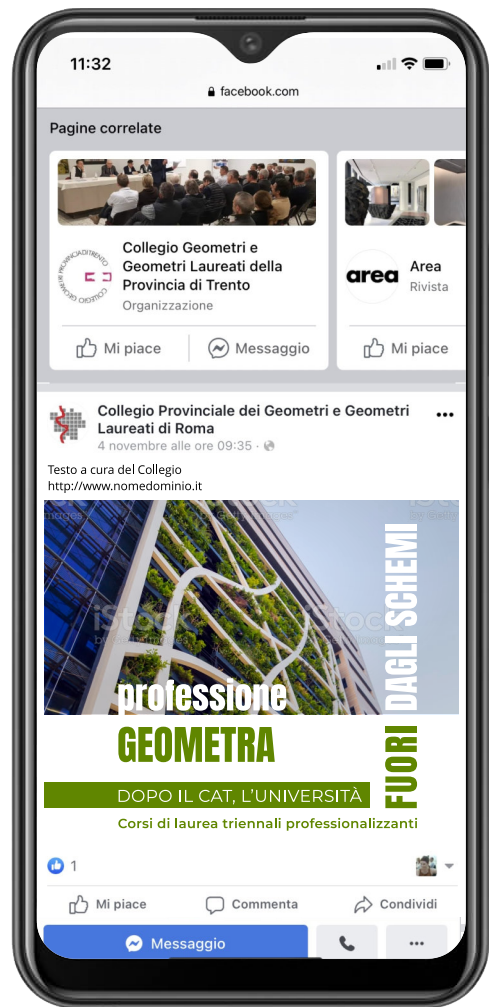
11:32

facebook.com

Pagine correlate

Collegio Geometri e Geometri Laureati della Provincia di Trento
Organizzazione

Mi piace
Messaggio

area
Area
Rivista

Mi piace

Collegio Provinciale dei Geometri e Geometri Laureati di Roma
4 novembre alle ore 09:35 ·

...

Testo a cura del Collegio
http://www.nomedominio.it

iStock

professione
GEOMETRA
FUORI DAGLI SCHEMI
DOPO IL CAT, L'UNIVERSITÀ
Corsi di laurea triennali professionalizzanti

1

Mi piace
Commenta
Condividi

Messaggio